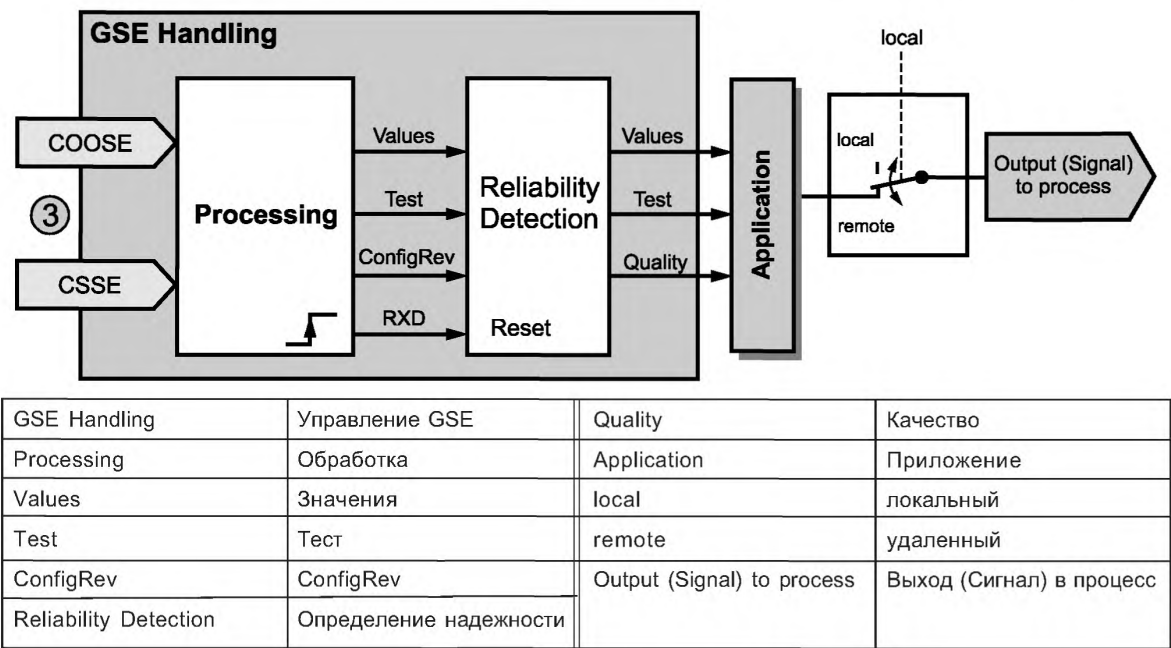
GSE Handling

COOSE

3

CSSE

Processing

Values

Test

ConfigRev

RXD

Reliability Detection

Reset

Values

Test

Quality

Application

local

local

remote

Output (Signal) to process

| GSE Handling | Управление GSE | Quality | Качество |
|---|---|---|---|
| Processing | Обработка | Application | Приложение |
| Values | Значения | local | локальный |
| Test | Тест | remote | удаленный |
| ConfigRev | ConfigRev | Output (Signal) to process | Выход (Сигнал) в процесс |
| Reliability Detection | Определение надежности | | |